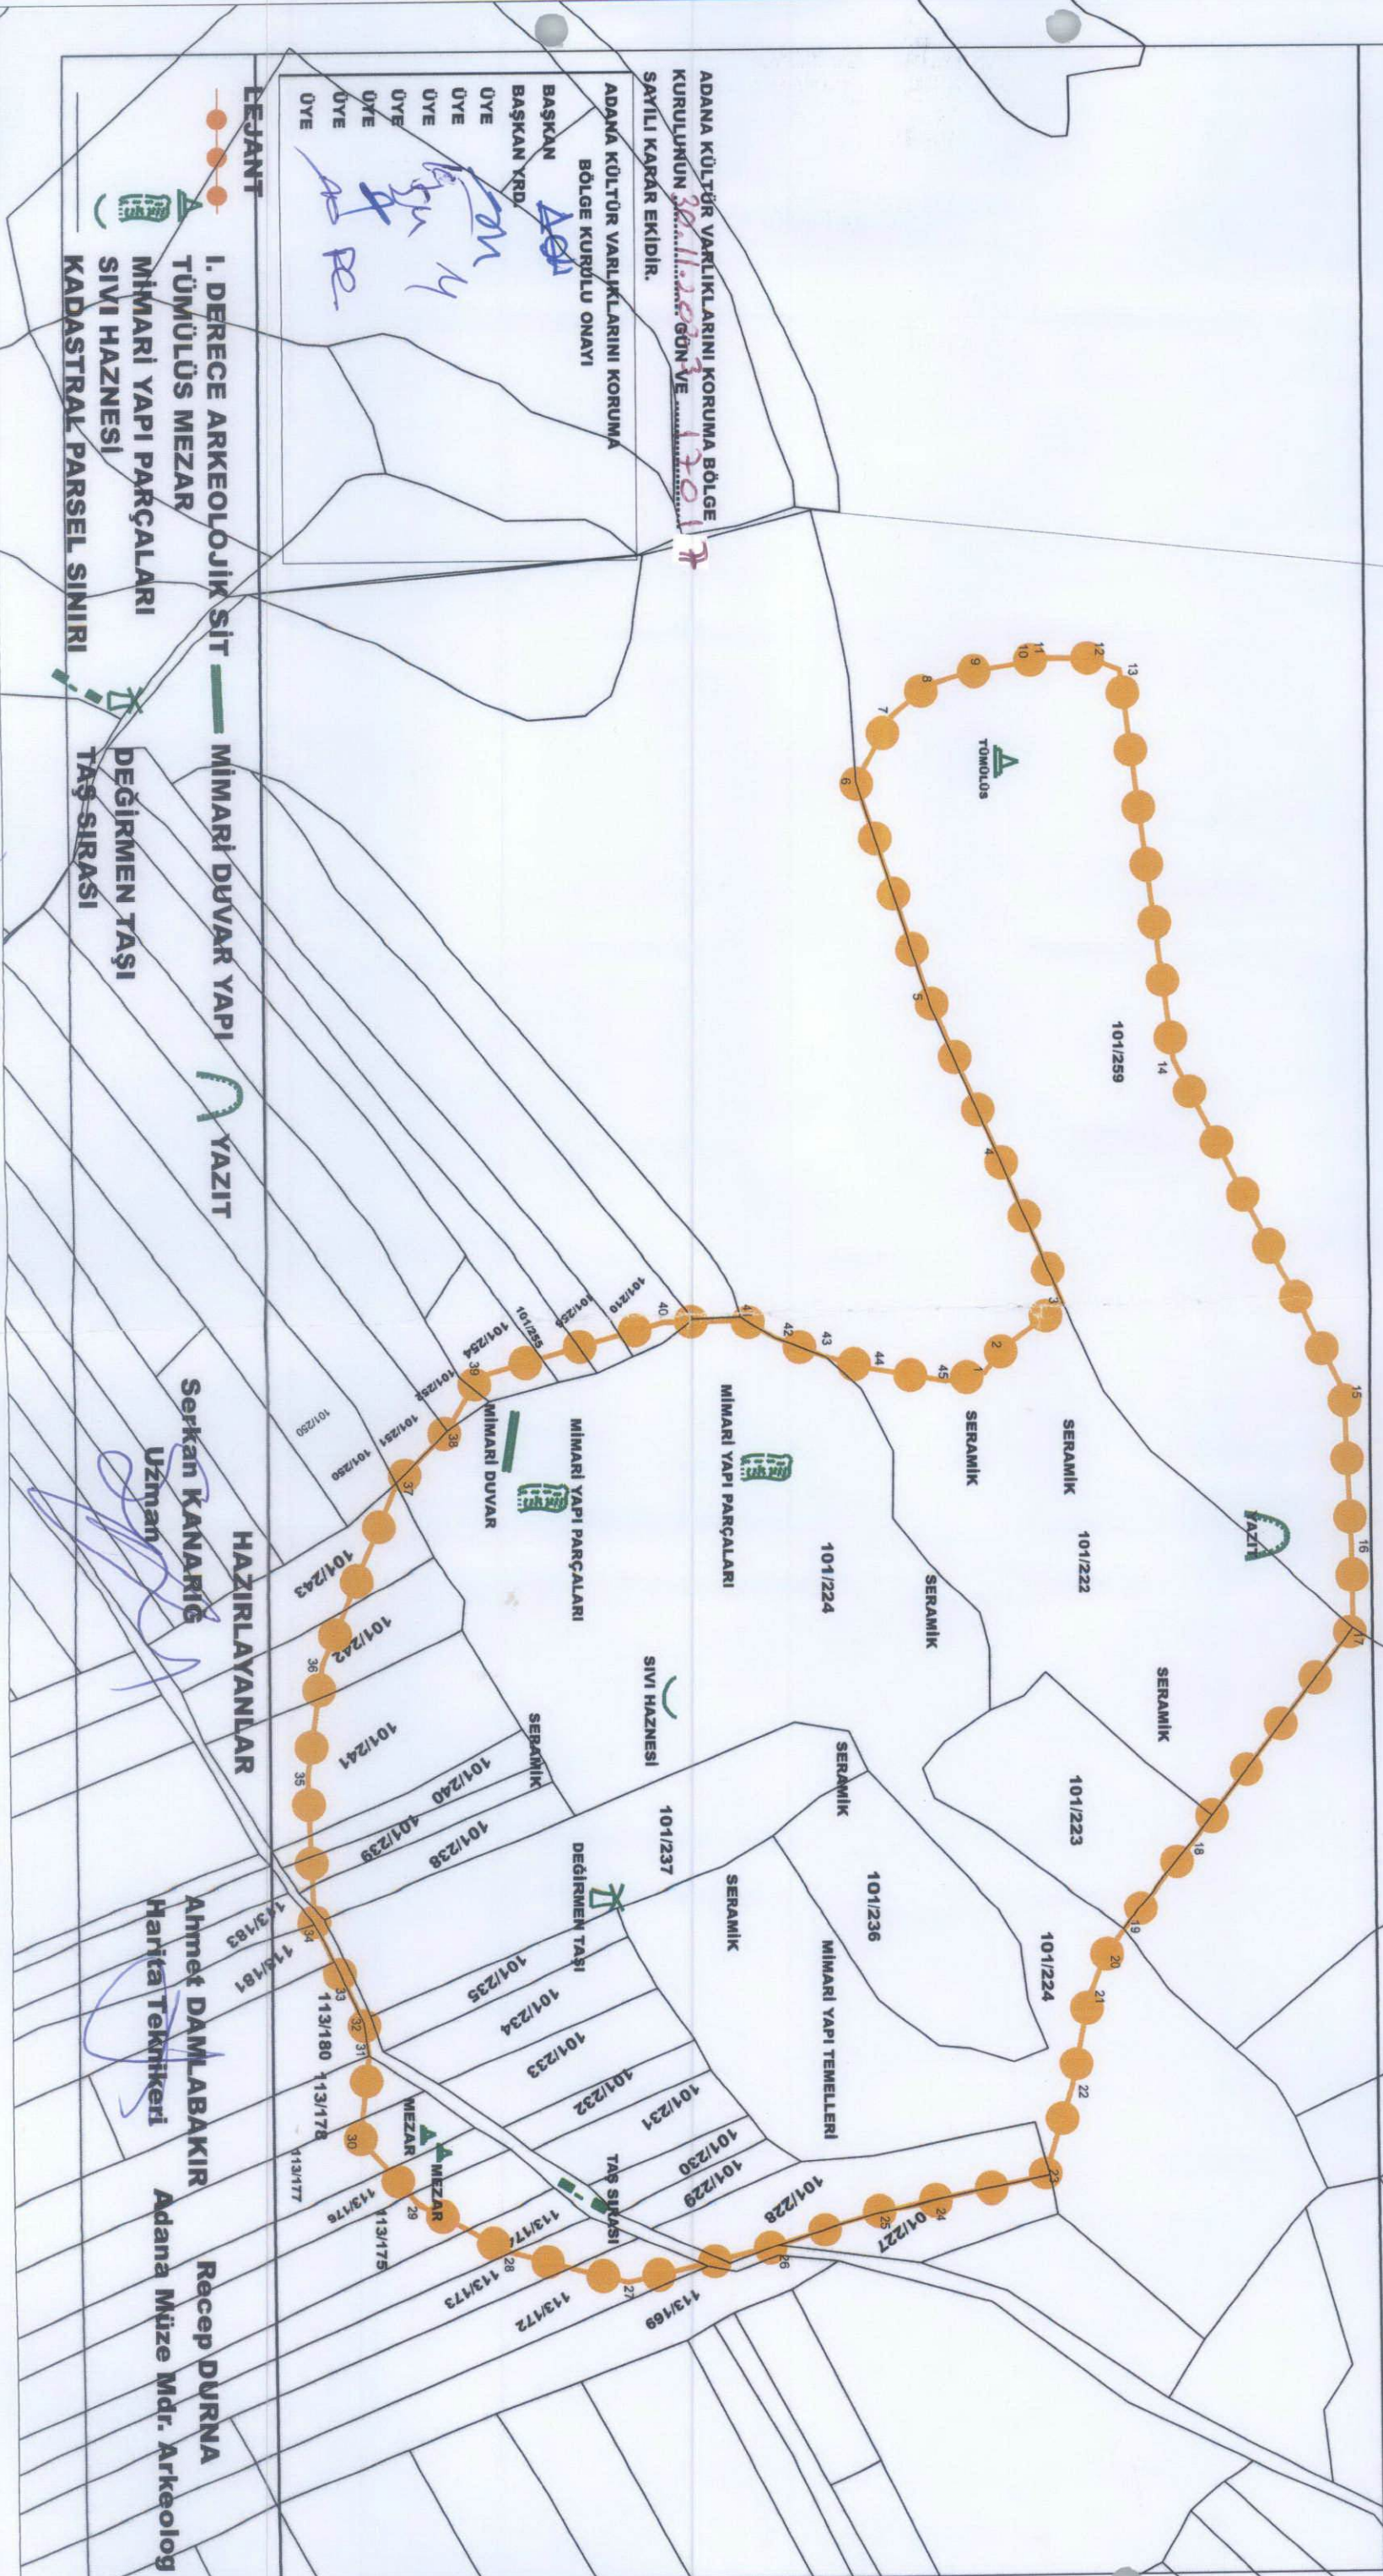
ADANA KÜLTÜR VARLIKLARINI KORUMA BÖLGE KURULUNUN 30.11.2023 GÜN VE 17017 SAYILI KARAR EKİDİR.

ADANA KÜLTÜR VARLIKLARINI KORUMA BÖLGE KURULU ONAYI

BAŞKAN
BAŞKAN YRD.
ÜYE
ÜYE
ÜYE
ÜYE
ÜYE
ÜYE

LEJANT

I. DERECE ARKEOLOJİK SİT
TÜMÜLÜS MEZAR
MİMARİ YAPI PARÇALARI
SIVI HAZNESİ
KADASTRAL PARSEL SINIRI
MİMARİ DUVAR YAPI
DEĞİRMEN TAŞI
TAŞ SIRASI
YAZIT

HAZIRLAYANLAR

Serkan KANARIÇ
Uzman

Ahmet DAMLABAKIR
Harita Teknikeri

Recep DURNA
Adana Müze Mdr. Arkeolog

TÜMÜLÜS
101/259
101/222
101/223
101/224
101/236
101/237
101/224
SERAMİK
SERAMİK
SERAMİK
SERAMİK
SERAMİK
SERAMİK
SERAMİK
YAZIT
MİMARİ YAPI PARÇALARI
MİMARİ YAPI PARÇALARI
MİMARİ DUVAR
SIVI HAZNESİ
DEĞİRMEN TAŞI
MİMARİ YAPI TEMELLERİ
TAŞ SIRASI
MEZAR
MEZAR
101/210
101/256
101/255
101/254
101/252
101/251
101/250
101/250
101/243
101/242
101/241
101/240
101/239
101/238
101/235
101/234
101/233
101/232
101/231
101/230
101/229
101/228
101/227
113/183
113/181
113/180
113/178
113/177
113/176
113/175
113/174
113/173
113/172
113/169

1 2 3 4 5 6 7 8 9 10 11 12 13 14 15 16 17 18 19 20 21 22 23 24 25 26 27 28 29 30 31 32 33 34 35 36 37 38 39 40 41 42 43 44 45